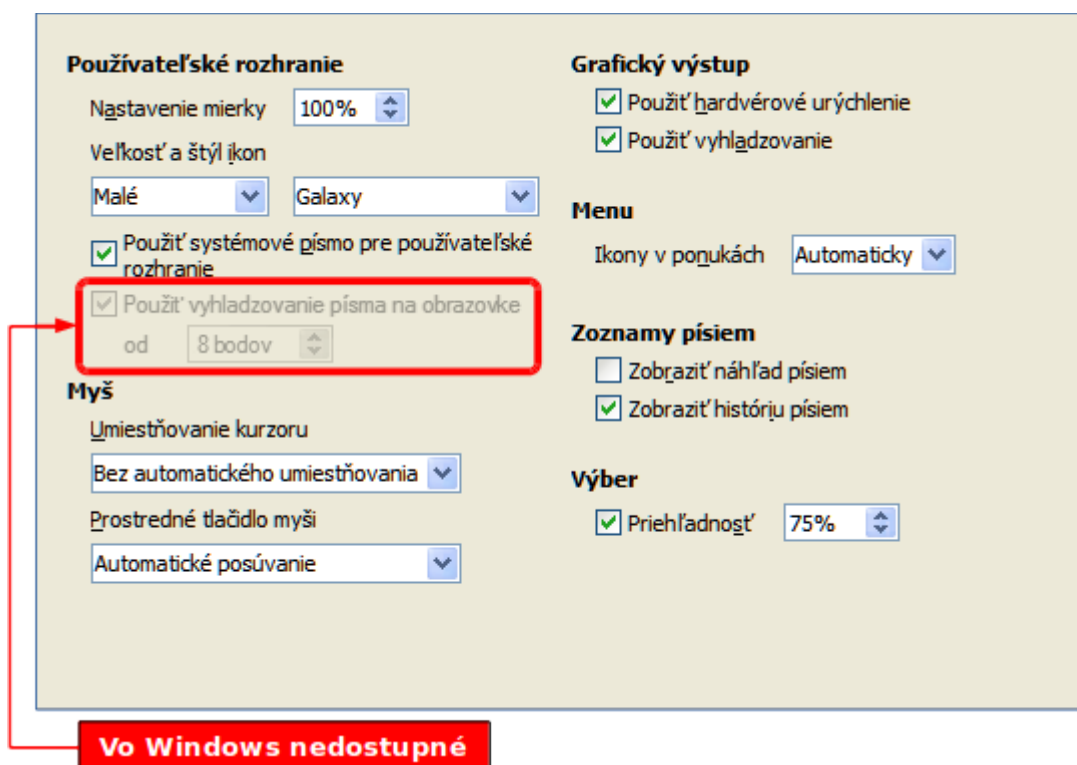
Používateľské rozhranie

Nastavenie mierky 100%

Veľkosť a štýl ikon

Malé

Galaxy

Použiť systémové písmo pre používateľské rozhranie

Použiť vyhladzovanie písma na obrazovke

od 8 bodov

Myš

Umiestňovanie kurzoru

Bez automatického umiestňovania

Prostredné tlačidlo myši

Automatické posúvanie

Grafický výstup

Použiť hardvérové urýchlenie

Použiť vyhladzovanie

Menu

Ikony v ponukách Automaticky

Zoznamy písiem

Zobraziť náhľad písiem

Zobraziť históriu písiem

Výber

Priehľadnosť 75%

Vo Windows nedostupné